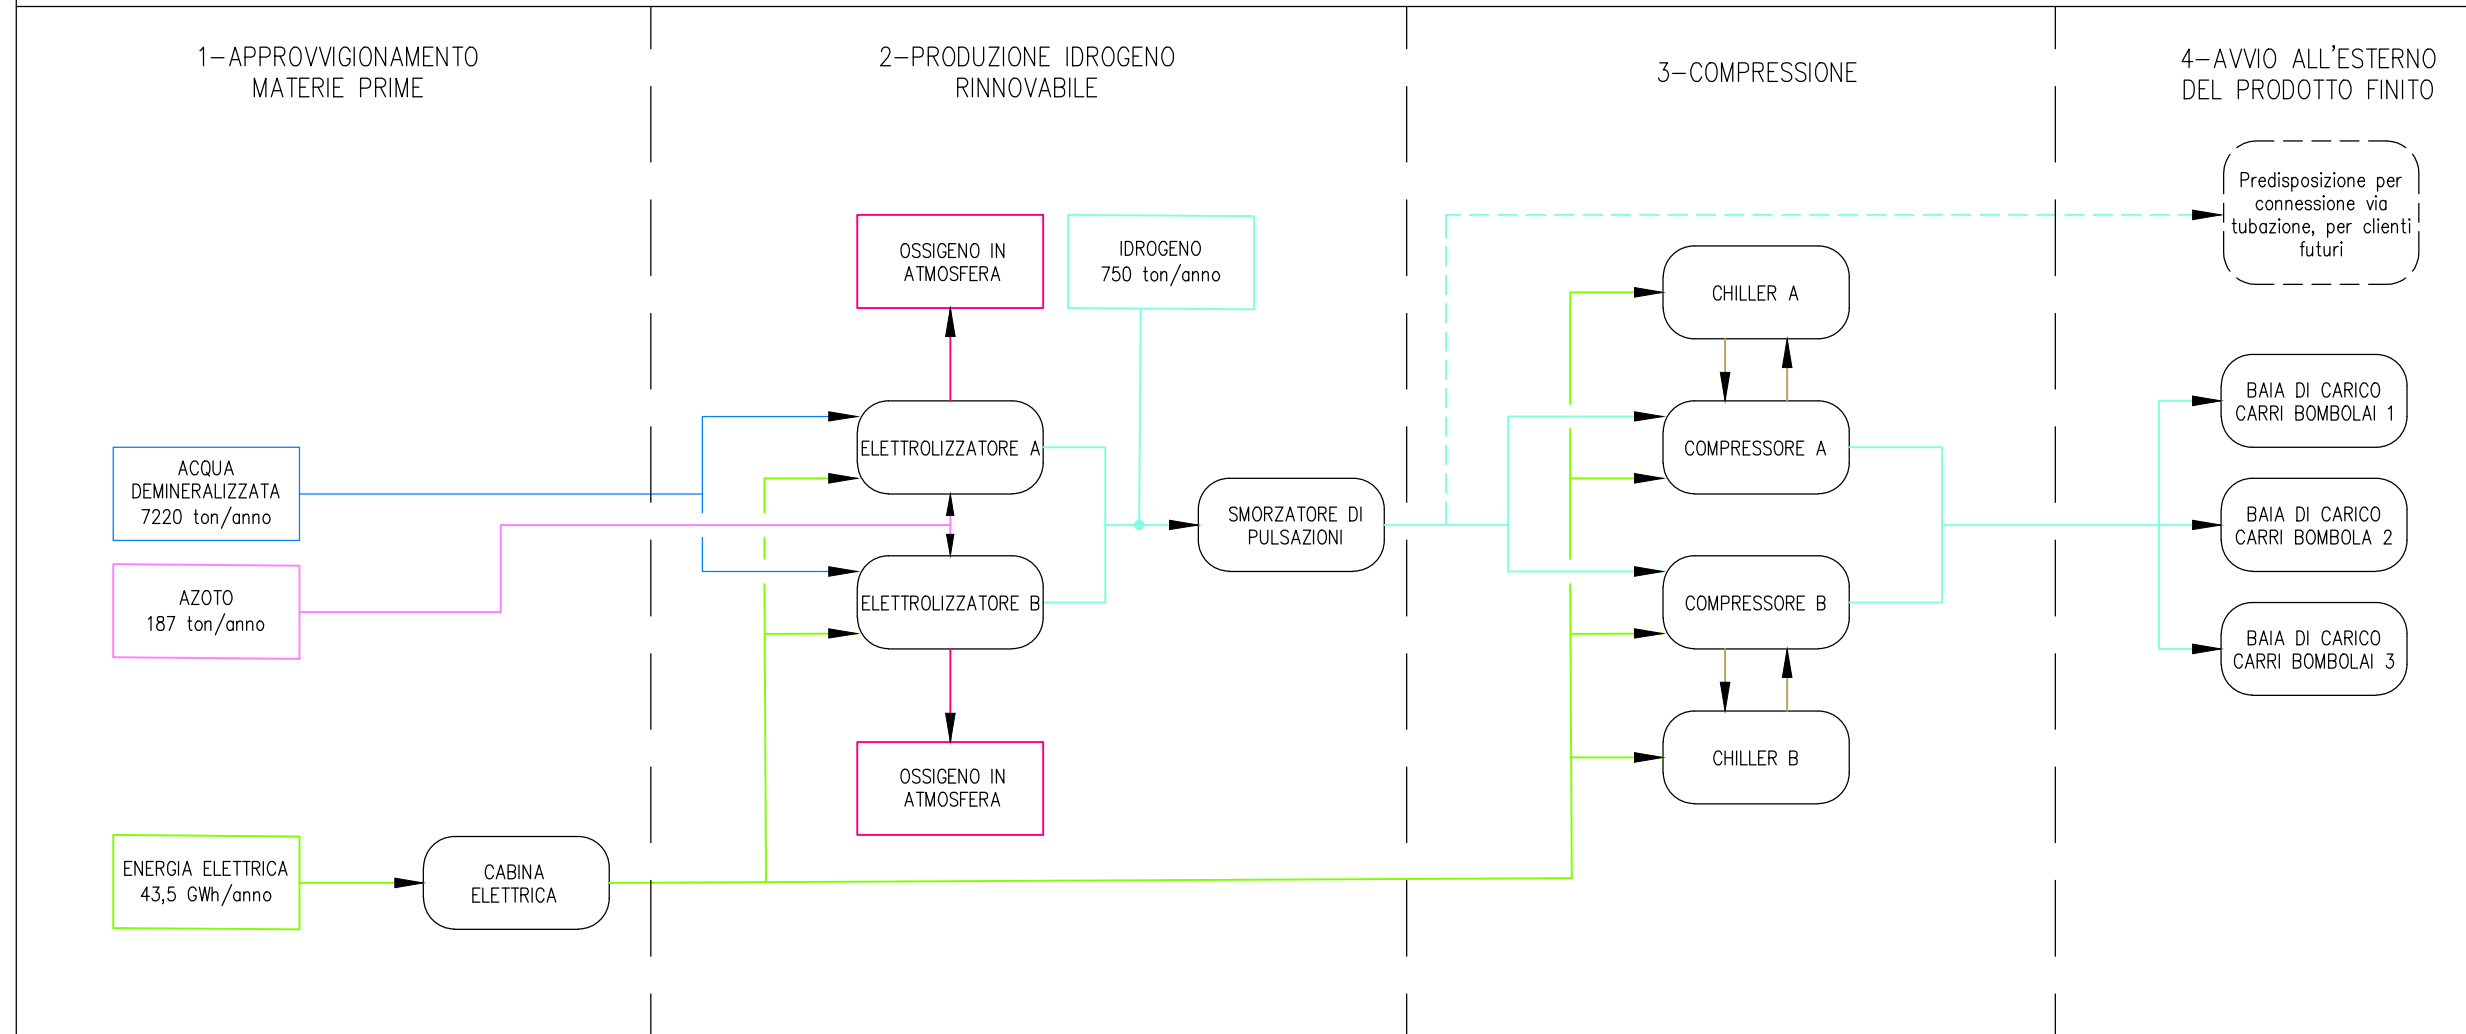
1–APPROVVIGIONAMENTO MATERIE PRIME

2–PRODUZIONE IDROGENO RINNOVABILE

3–COMPRESSIONE

4–AVVIO ALL'ESTERNO DEL PRODOTTO FINITO

Predisposizione per connessione via tubazione, per clienti futuri

OSSIGENO IN ATMOSFERA

IDROGENO 750 ton/anno

CHILLER A

BAIA DI CARICO CARRI BOMBOLAI 1

ELETTROLIZZATORE A

COMPRESSORE A

ACQUA DEMINERALIZZATA 7220 ton/anno

SMORZATORE DI PULSAZIONI

BAIA DI CARICO CARRI BOMBOLA 2

AZOTO 187 ton/anno

ELETTROLIZZATORE B

COMPRESSORE B

BAIA DI CARICO CARRI BOMBOLAI 3

CHILLER B

OSSIGENO IN ATMOSFERA

ENERGIA ELETTRICA 43,5 GWh/anno

CABINA ELETTRICA